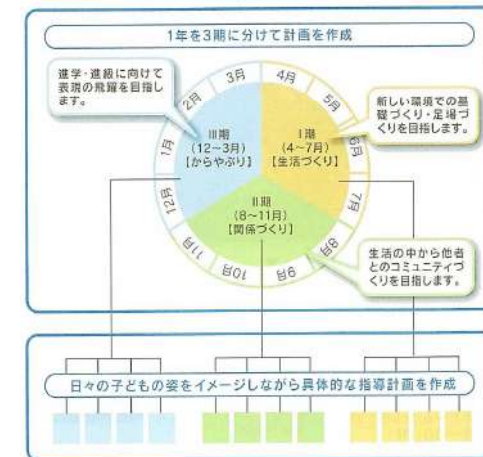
1年を3期に分けて計画を作成

進学・進級に向けて表現の飛躍を目指します。

新しい環境での基盤づくり・足場づくりを目指します。

3月
4月
5月
6月
7月
8月
9月
10月
11月
12月
1月
2月

III期
(12~3月)
【からやぶり】

I期
(4~7月)
【生活づくり】

II期
(8~11月)
【関係づくり】

生活の中から他者とのコミュニティづくりを目指します。

日々の子どもの姿をイメージしながら具体的な指導計画を作成